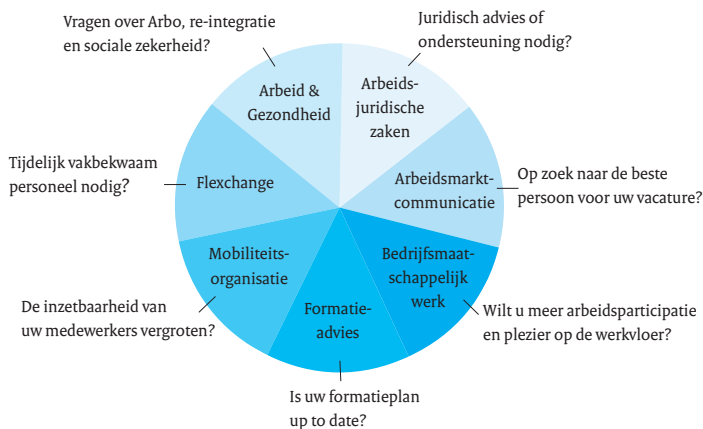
Vragen over Arbo, re-integratie en sociale zekerheid?

Juridisch advies of ondersteuning nodig?

Arbeid & Gezondheid

Arbeidsjuridische zaken

Tijdelijk vakbekwaam personeel nodig?

Flexchange

Arbeidsmarktcommunicatie

Op zoek naar de beste persoon voor uw vacature?

Mobiliteitsorganisatie

Bedrijfsmaatschappelijk werk

De inzetbaarheid van uw medewerkers vergroten?

Formatieadvies

Wilt u meer arbeidsparticipatie en plezier op de werkvloer?

Is uw formatieplan up to date?